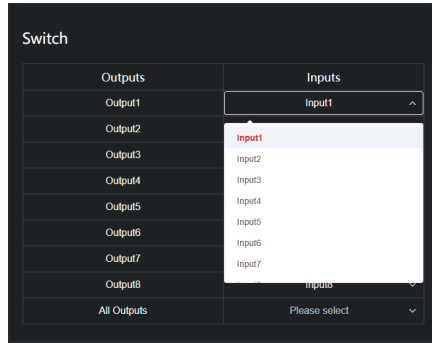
Switch

| Outputs | Inputs |
|---|---|
| Output1 | Input1 |
| Output2 | |
| Output3 | |
| Output4 | |
| Output5 | |
| Output6 | |
| Output7 | |
| Output8 | Input8 |
| All Outputs | Please select |

Input1
Input2
Input3
Input4
Input5
Input6
Input7